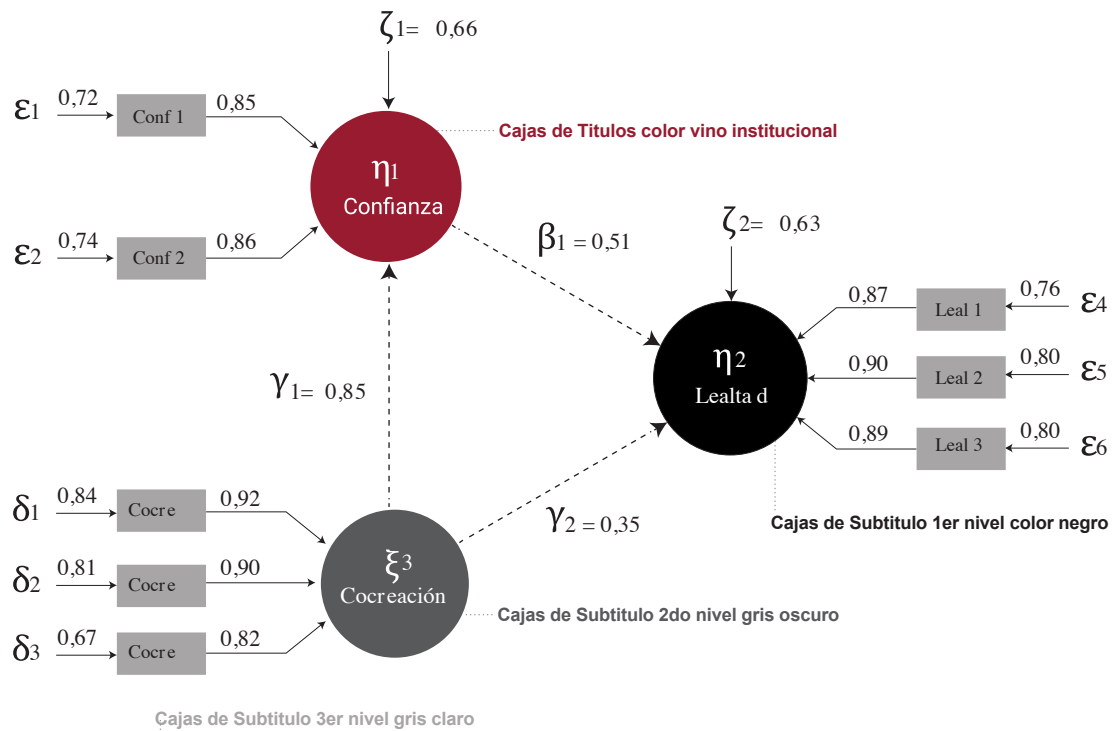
$\zeta_{1}$= 0,66

$\varepsilon_1$ 0,72 Conf 1 0,85

Cajas de Titulos color vino institucional

$\eta_1$
Confianza

$\varepsilon_2$ 0,74 Conf 2 0,86

$\beta_1$ = 0,51

$\zeta_{2}$= 0,63

0,87 Leal 1 0,76 $\varepsilon_4$

$\eta_2$
Lealta d

0,90 Leal 2 0,80 $\varepsilon_5$

$\gamma_1$= 0,85

0,89 Leal 3 0,80 $\varepsilon_6$

Cajas de Subtitulo 1er nivel color negro

$\delta_1$ 0,84 Cocre 0,92

$\gamma_2$ = 0,35

$\xi_3$
Cocr eación

$\delta_2$ 0,81 Cocre 0,90

Cajas de Subtitulo 2do nivel gris oscuro

$\delta_3$ 0,67 Cocre 0,82

Cajas de Subtitulo 3er nivel gris claro